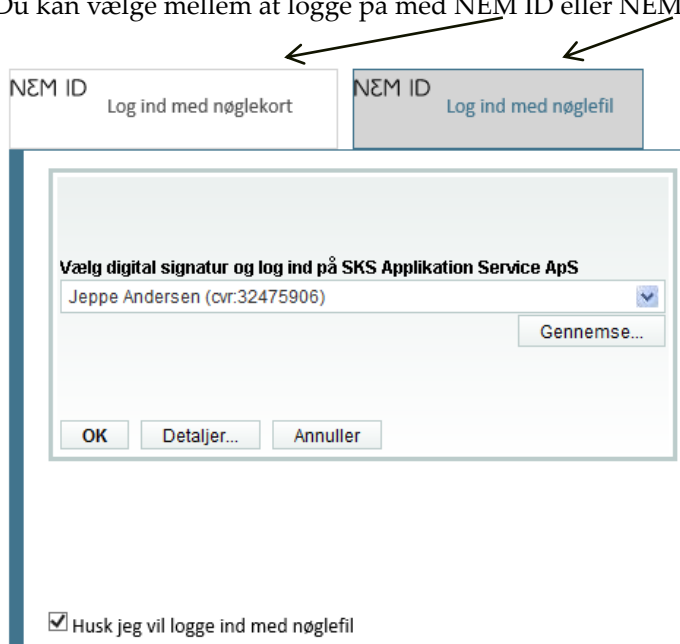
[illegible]u kan vælge mellem at logge på med NEM ID eller NEM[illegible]

NƐM ID
Log ind med nøglekort

NƐM ID
Log ind med nøglefil

Vælg digital signatur og log ind på SKS Applikation Service ApS

Jeppe Andersen (cvr:32475906)

Gennemse...

OK

Detaljer...

Annuller

Husk jeg vil logge ind med nøglefil